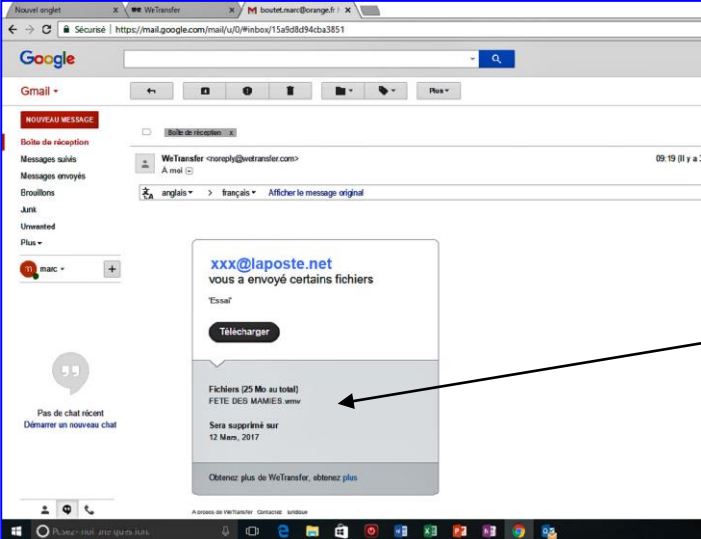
Nouvel onglet
WeTransfer
boutet.marc@orange.fr

Sécurisé | https://mail.google.com/mail/u/0/#inbox/15a9d8d94cba3851

Google

Gmail ▾

Plus ▾

NOUVEAU MESSAGE

Boîte de réception
Messages suivis
Messages envoyés
Brouillons
Junk
Unwanted
Plus ▾

marc ▾

Boîte de réception x

WeTransfer <noreply@wetransfer.com>
À moi

09:19 (Il y a

anglais ▾ > français ▾ Afficher le message original

xxx@laposte.net
vous a envoyé certains fichiers

'Essai'

Télécharger

Fichiers (25 Mo au total)
FETE DES MAMIES.wmv

Sera supprimé sur
12 Mars, 2017

Obtenez plus de WeTransfer, obtenez plus

Pas de chat récent
Démarrer un nouveau chat

A propos de WeTransfer Contactez Juridique

Posez-moi une question